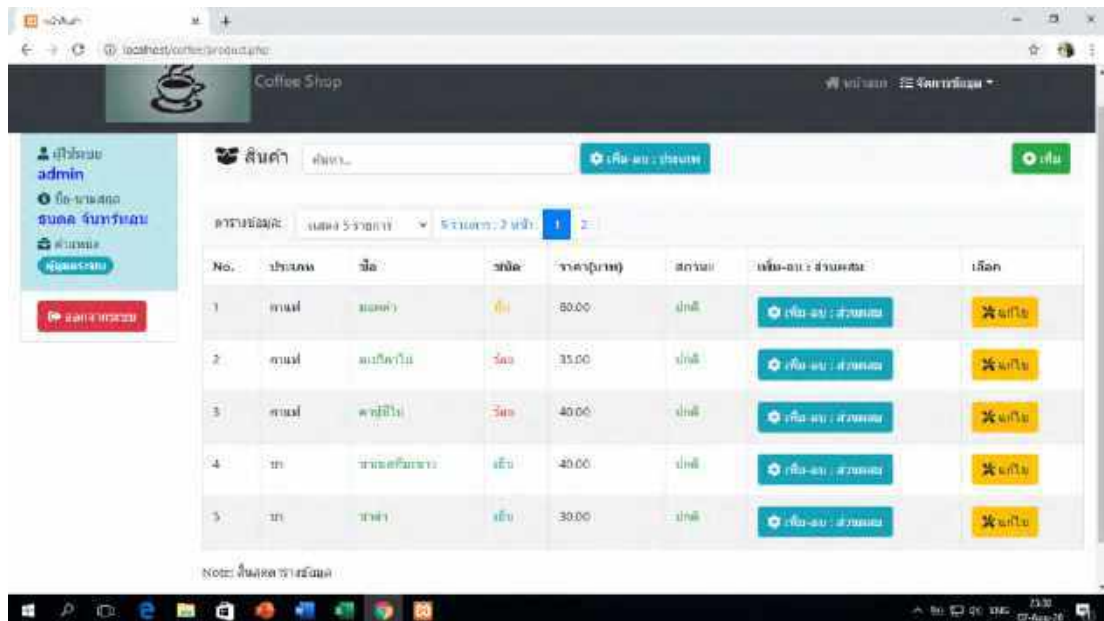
หน้าสินค้า

localhost/coffee/product.php

Coffee Shop

หน้าแรก ☰ จัดการข้อมูล ▾

ผู้ใช้ระบบ
admin
ชื่อ-นามสกุล
ธนผล จันทร์แสน
ตำแหน่ง
ผู้ดูแลระบบ

ออกจากระบบ

สินค้า ค้นหา...

เพิ่ม-ลบ : ประเภท

เพิ่ม

ตารางข้อมูล: แสดง 5 รายการ 5 รายการ : 2 หน้า 1 2

| No. | ประเภท | ชื่อ | ชนิด | ราคา(บาท) | สถานะ | เพิ่ม-ลบ : ส่วนผสม | เลือก |
|---|---|---|---|---|---|---|---|
| 1 | กาแฟ | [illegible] | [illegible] | 80.00 | ปกติ | เพิ่ม-ลบ : ส่วนผสม | แก้ไข |
| 2 | กาแฟ | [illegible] | ร้อน | 35.00 | ปกติ | เพิ่ม-ลบ : ส่วนผสม | แก้ไข |
| 3 | กาแฟ | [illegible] | ร้อน | 40.00 | ปกติ | เพิ่ม-ลบ : ส่วนผสม | แก้ไข |
| 4 | ชา | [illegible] | เย็น | 40.00 | ปกติ | เพิ่ม-ลบ : ส่วนผสม | แก้ไข |
| 5 | ชา | ชาดำ | เย็น | 30.00 | ปกติ | เพิ่ม-ลบ : ส่วนผสม | แก้ไข |

Note: สิ้นสุดตารางข้อมูล

ENG 23:30 07-Aug-20